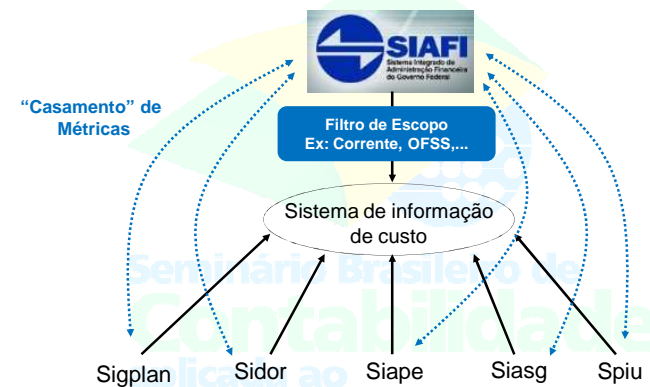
SIAFI
Sistema Integrado de Administração Financeira do Governo Federal

"Casamento" de Métricas

Filtro de Escopo
Ex: Corrente, OFSS,...

Sistema de informação de custo

Seminário Brasileiro de Contabilidade Aplicada ao

Sigplan
Sidor
Siape
Siasg
Spiu